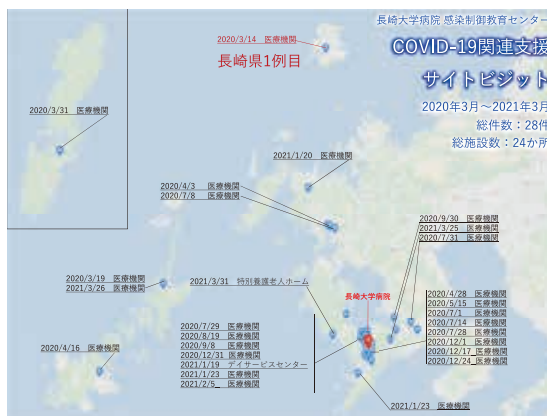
長崎大学病院 感染制御教育センター

COVID-19関連支援

サイトビジット

2020年3月～2021年3月

総件数：28件

総施設数：24か所

2020/3/14 医療機関

長崎県1例目

2020/3/31 医療機関

2021/1/20 医療機関

2020/4/3 医療機関
2020/7/8 医療機関

2020/9/30 医療機関
2021/3/25 医療機関
2020/7/31 医療機関

2020/3/19 医療機関
2021/3/26 医療機関

2021/3/31 特別養護老人ホーム

長崎大学病院

2020/4/28 医療機関
2020/5/15 医療機関
2020/7/1 医療機関
2020/7/14 医療機関
2020/7/28 医療機関
2020/12/1 医療機関
2020/12/17 医療機関
2020/12/24 医療機関

2020/7/29 医療機関
2020/8/19 医療機関
2020/9/8 医療機関
2020/12/31 医療機関
2021/1/19 デイサービスセンター
2021/1/23 医療機関
2021/2/5 医療機関

2020/4/16 医療機関

2021/1/23 医療機関